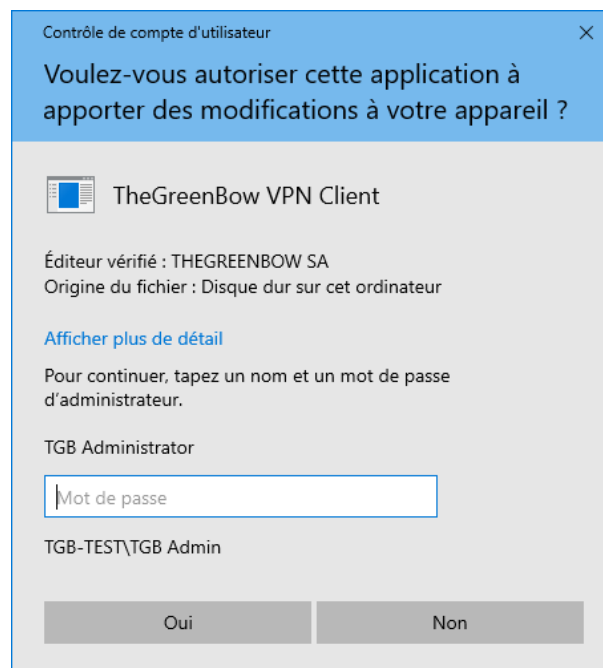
Contrôle de compte d'utilisateur

×

Voulez-vous autoriser cette application à apporter des modifications à votre appareil ?

TheGreenBow VPN Client

Éditeur vérifié : THEGREENBOW SA
Origine du fichier : Disque dur sur cet ordinateur

Afficher plus de détail

Pour continuer, tapez un nom et un mot de passe d'administrateur.

TGB Administrator

Mot de passe

TGB-TEST\TGB Admin

Oui

Non